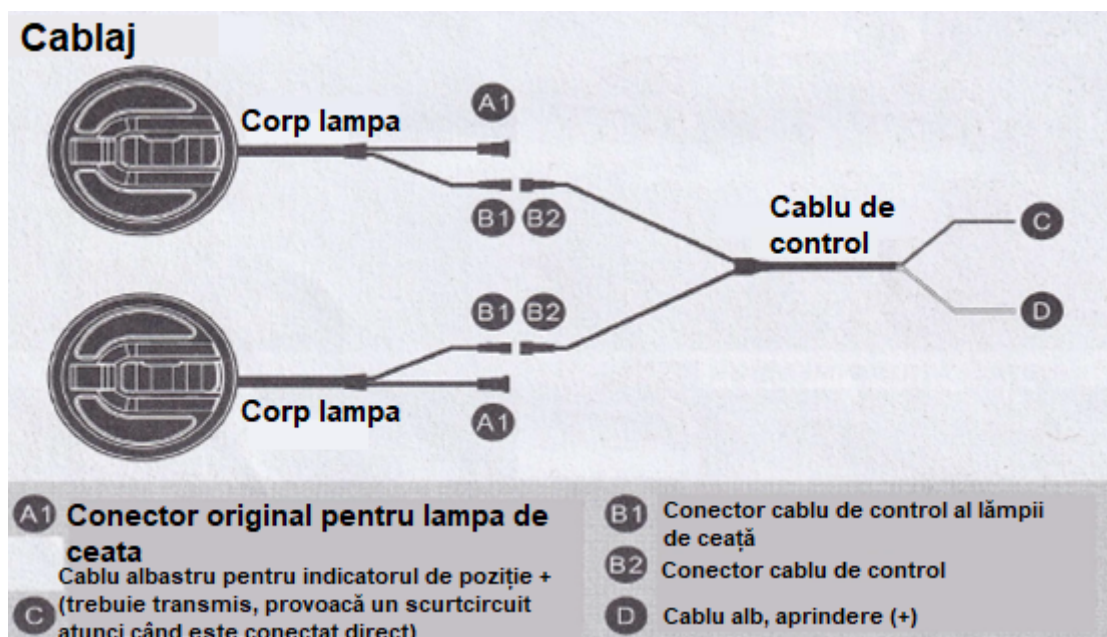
Cablaj

Corp lampa

A1

B1 B2

Cablu de control

C

D

B1 B2

Corp lampa

A1

A1 Conector original pentru lampa de ceata

C Cablu albastru pentru indicatorul de poziție + (trebuie transmis, provoacă un scurtcircuit atunci când este conectat direct)

B1 Conector cablu de control al lămpii de ceață

B2 Conector cablu de control

D Cablu alb, aprindere (+)